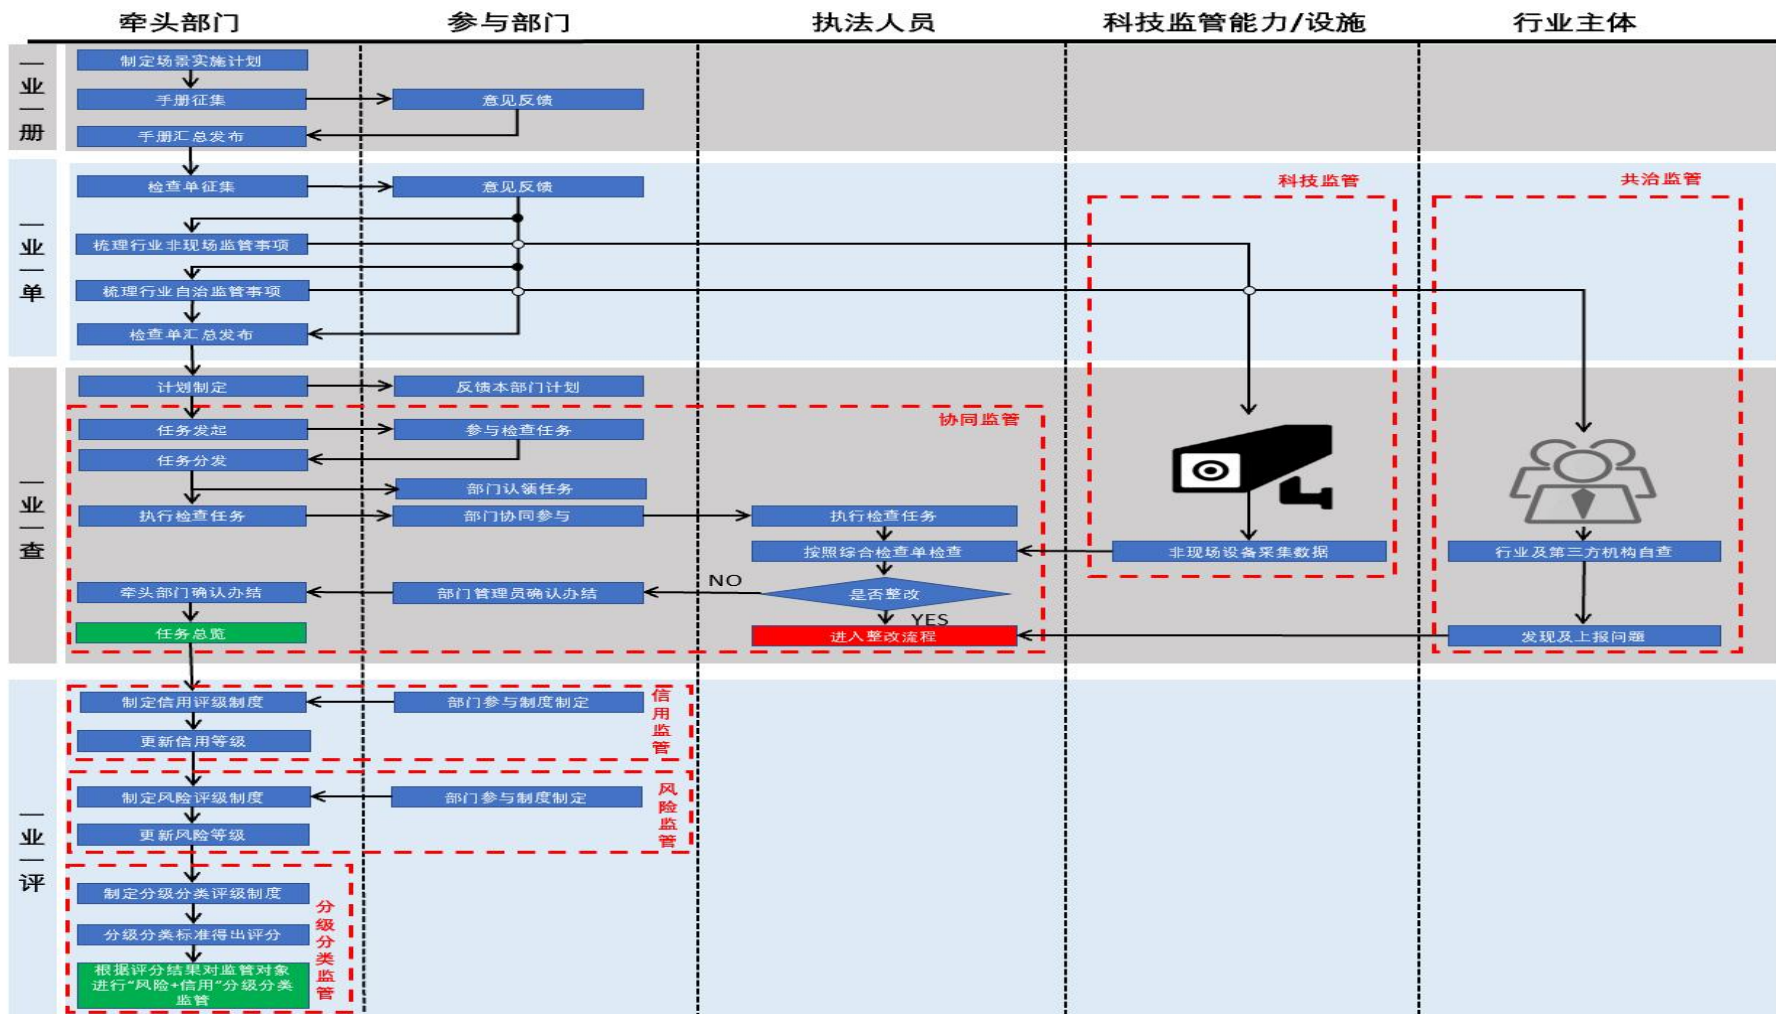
牵头部门 参与部门 执法人员 科技监管能力/设施 行业主体

一业一册

制定场景实施计划
手册征集
意见反馈
手册汇总发布

一业一单

检查单征集
意见反馈
梳理行业非现场监管事项
梳理行业自治监管事项
检查单汇总发布

科技监管
共治监管

一业一查

计划制定
反馈本部门计划
协同监管
任务发起
参与检查任务
任务分发
部门认领任务
执行检查任务
部门协同参与
执行检查任务
按照综合检查单检查
非现场设备采集数据
行业及第三方机构自查
NO
牵头部门确认办结
部门管理员确认办结
是否整改
YES
任务总览
进入整改流程
发现及上报问题

一业一评

制定信用评级制度
部门参与制度制定
信用监管
更新信用等级
制定风险评级制度
部门参与制度制定
风险监管
更新风险等级
制定分级分类评级制度
分级分类标准得出评分
根据评分结果对监管对象进行“风险+信用”分级分类监管
分级分类监管